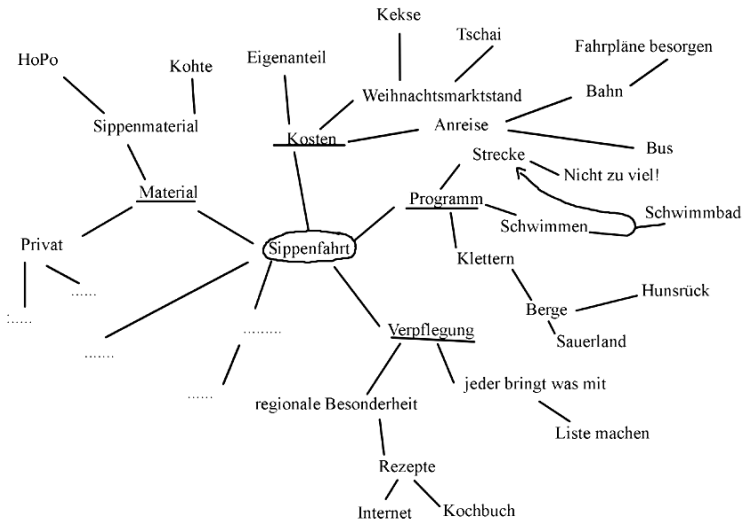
Sippenfahrt

Material
Sippenmaterial
HoPo
Kohte
Privat
......
:.....

Kosten
Eigenanteil
Weihnachtsmarktstand
Kekse
Tschai

Anreise
Fahrpläne besorgen
Bahn
Bus

Programm
Strecke
Nicht zu viel!
Schwimmen
Schwimmbad
Klettern
Berge
Hunsrück
Sauerland

Verpflegung
jeder bringt was mit
Liste machen
regionale Besonderheit
Rezepte
Internet
Kochbuch

.........
......
......